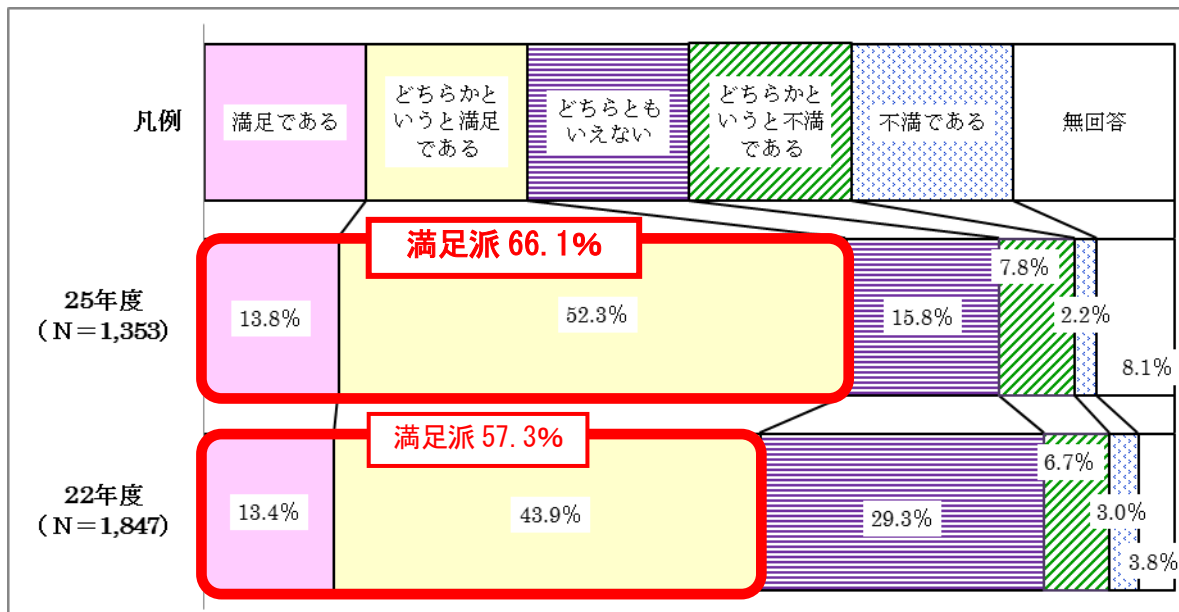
凡例

満足である

どちらかというと満足である

どちらともいえない

どちらかというと不満である

不満である

無回答

満足派 66.1%

25年度
（N＝1,353）

13.8%

52.3%

15.8%

7.8%

2.2%

8.1%

満足派 57.3%

22年度
（N＝1,847）

13.4%

43.9%

29.3%

6.7%

3.0%

3.8%